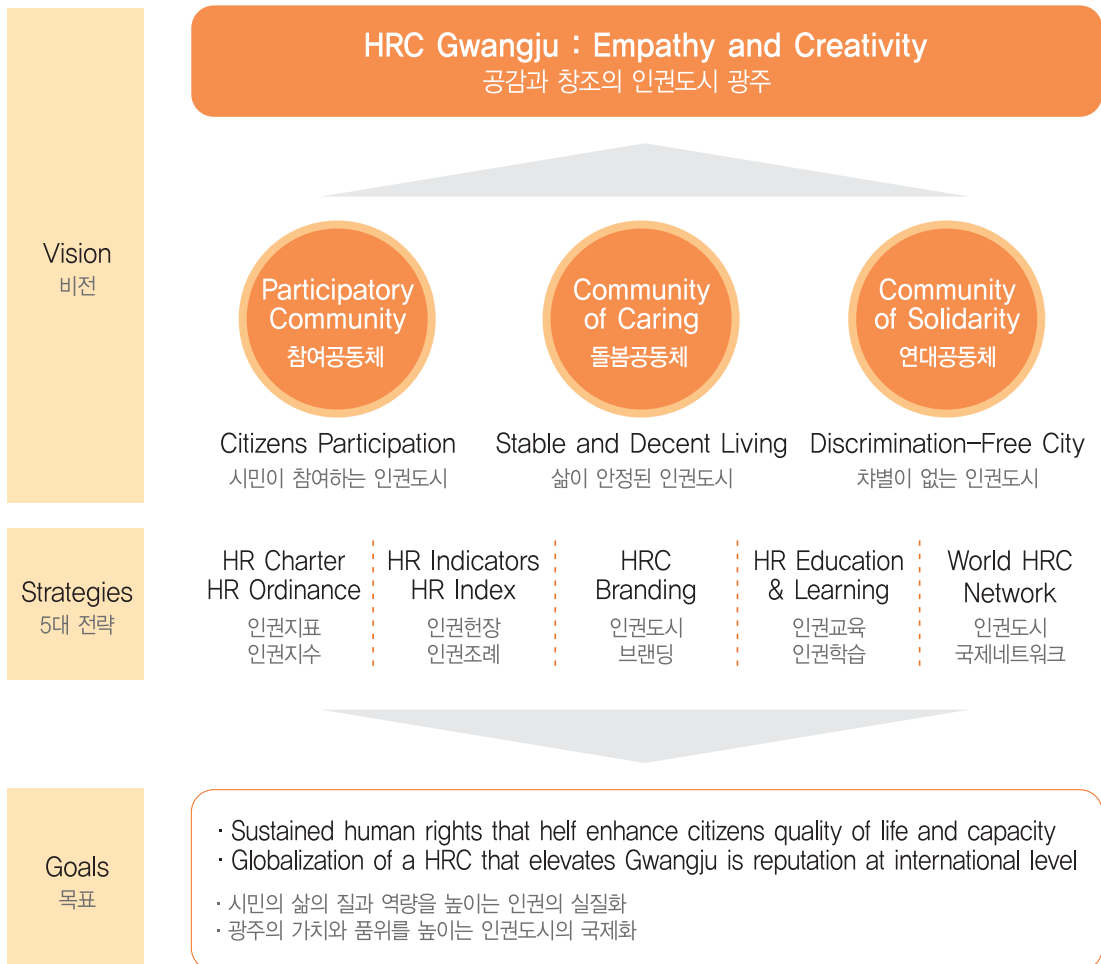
HRC Gwangju : Empathy and Creativity
공감과 창조의 인권도시 광주

Vision
비전

Participatory Community
참여공동체

Community of Caring
돌봄공동체

Community of Solidarity
연대공동체

Citizens Participation
시민이 참여하는 인권도시

Stable and Decent Living
삶이 안정된 인권도시

Discrimination–Free City
차별이 없는 인권도시

Strategies
5대 전략

| HR Charter HR Ordinance | HR Indicators HR Index | HRC Branding | HR Education & Learning | World HRC Network |
|---|---|---|---|---|
| 인권지표 인권지수 | 인권헌장 인권조례 | 인권도시 브랜딩 | 인권교육 인권학습 | 인권도시 국제네트워크 |

Goals
목표

· Sustained human rights that helf enhance citizens quality of life and capacity
· Globalization of a HRC that elevates Gwangju is reputation at international level

· 시민의 삶의 질과 역량을 높이는 인권의 실질화
· 광주의 가치와 품위를 높이는 인권도시의 국제화